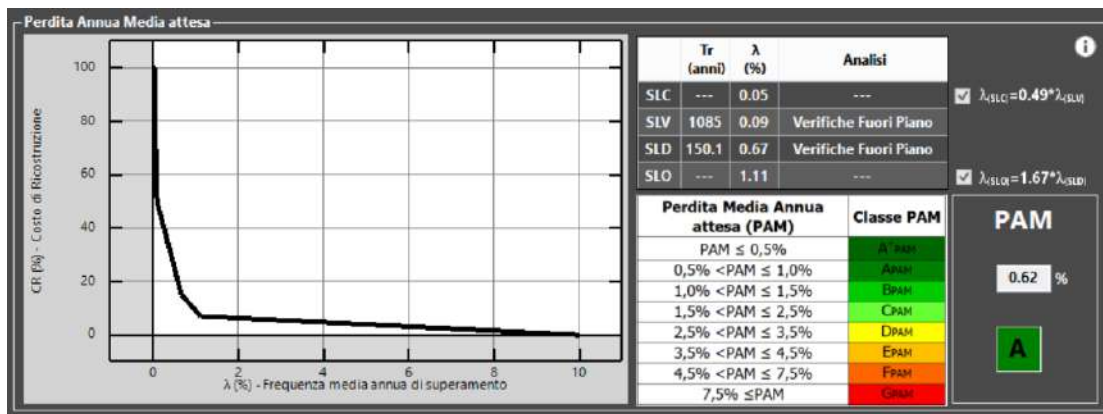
Perdita Annua Media attesa

CR (%) - Costo di Ricostruzione

100
80
60
40
20
0

0 2 4 6 8 10
λ (%) - Frequenza media annua di superamento

| | Tr (anni) | λ (%) | Analisi |
|---|---|---|---|
| SLC | --- | 0.05 | --- |
| SLV | 1085 | 0.09 | Verifiche Fuori Piano |
| SLD | 150.1 | 0.67 | Verifiche Fuori Piano |
| SLO | --- | 1.11 | --- |

☑ $\lambda_{(SLC)}$=0.49*$\lambda_{(SLV)}$

☑ $\lambda_{(SLO)}$=1.67*$\lambda_{(SLD)}$

| Perdita Media Annua attesa (PAM) | Classe PAM |
|---|---|
| PAM ≤ 0,5% | A+PAM |
| 0,5% <PAM ≤ 1,0% | APAM |
| 1,0% <PAM ≤ 1,5% | BPAM |
| 1,5% <PAM ≤ 2,5% | CPAM |
| 2,5% <PAM ≤ 3,5% | DPAM |
| 3,5% <PAM ≤ 4,5% | EPAM |
| 4,5% <PAM ≤ 7,5% | FPAM |
| 7,5% ≤PAM | GPAM |

PAM

0.62 %

A